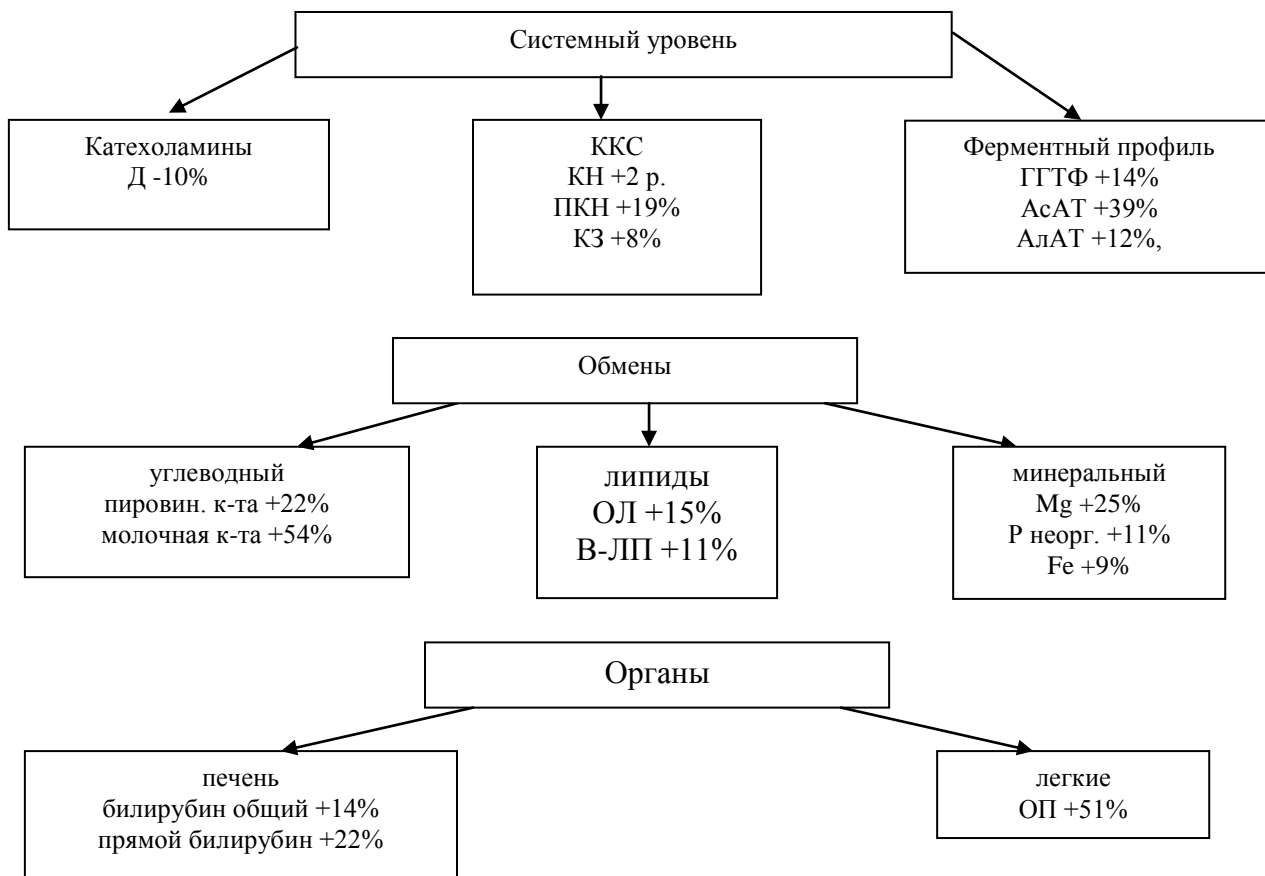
Системный уровень

Катехоламины
Д -10%

ККС
КН +2 р.
ПКН +19%
КЗ +8%

Ферментный профиль
ГГТФ +14%
АсАТ +39%
АлАТ +12%,

Обмены

углеводный
пировин. к-та +22%
молочная к-та +54%

липиды
ОЛ +15%
В-ЛП +11%

минеральный
Mg +25%
Р неорг. +11%
Fe +9%

Органы

печень
билирубин общий +14%
прямой билирубин +22%

легкие
ОП +51%